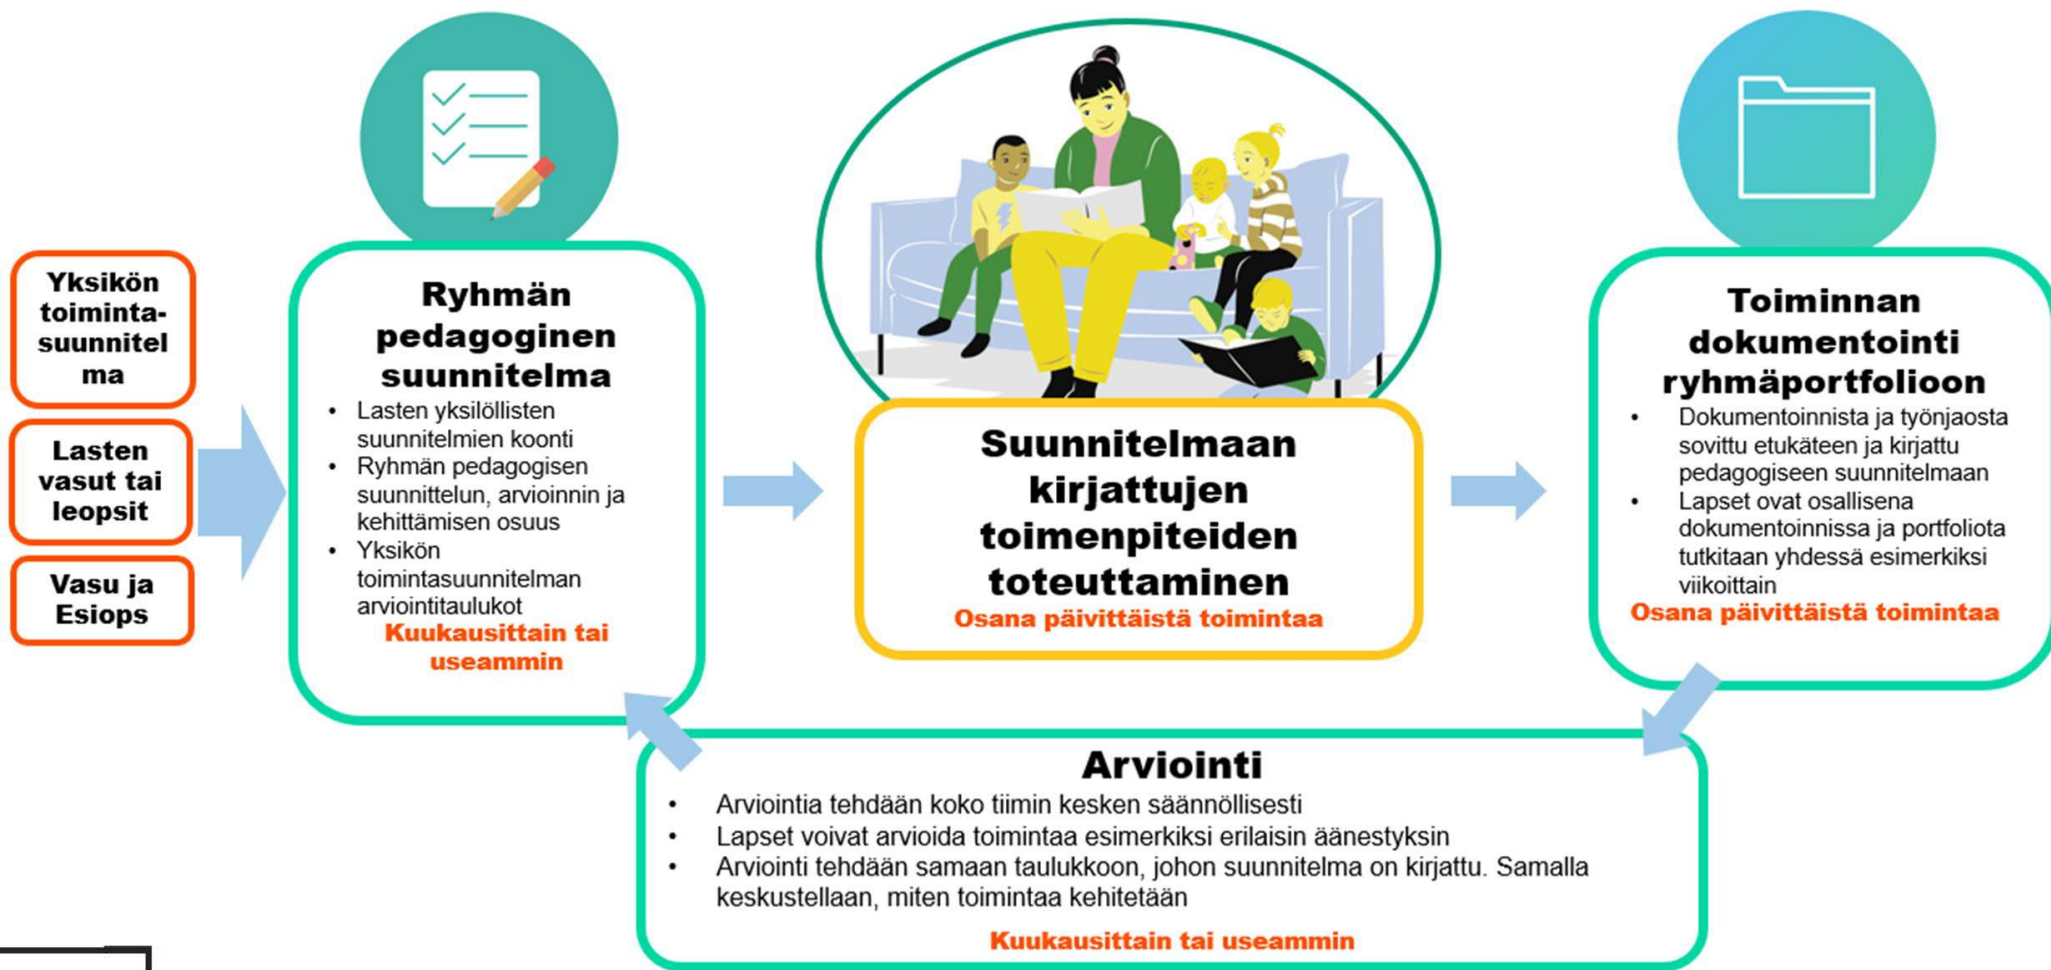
Yksikön toiminta-suunnitelma

Lasten vasut tai leopsit

Vasu ja Esiops

Ryhmän pedagoginen suunnitelma

- Lasten yksilöllisten suunnitelmien koonti
- Ryhmän pedagogisen suunnittelun, arvioinnin ja kehittämisen osuus
- Yksikön toimintasuunnitelman arviointitaulukot

Kuukausittain tai useammin

Suunnitelmaan kirjattujen toimenpiteiden toteuttaminen

Osana päivittäistä toimintaa

Toiminnan dokumentointi ryhmäportfolioon

- Dokumentoinnista ja työnjaosta sovittu etukäteen ja kirjattu pedagogiseen suunnitelmaan
- Lapset ovat osallisena dokumentoinnissa ja portfoliota tutkitaan yhdessä esimerkiksi viikoittain

Osana päivittäistä toimintaa

Arviointi

- Arviointia tehdään koko tiimin kesken säännöllisesti
- Lapset voivat arvioida toimintaa esimerkiksi erilaisin äänestyksin
- Arviointi tehdään samaan taulukkoon, johon suunnitelma on kirjattu. Samalla keskustellaan, miten toimintaa kehitetään

Kuukausittain tai useammin